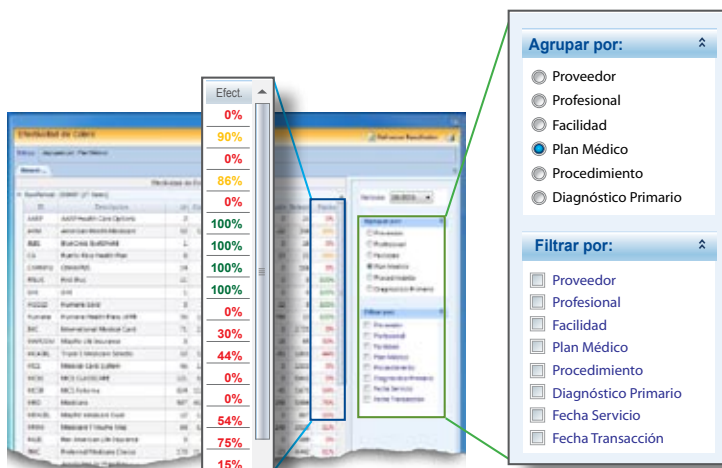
Efect.

0%
90%
0%
86%
0%
100%
100%
100%
100%
0%
30%
44%
0%
0%
54%
75%
15%

Agrupar por:

Proveedor
Profesional
Facilidad
Plan Médico
Procedimiento
Diagnóstico Primario

Filtrar por:

Proveedor
Profesional
Facilidad
Plan Médico
Procedimiento
Diagnóstico Primario
Fecha Servicio
Fecha Transacción

Efectividad de Cobro
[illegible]